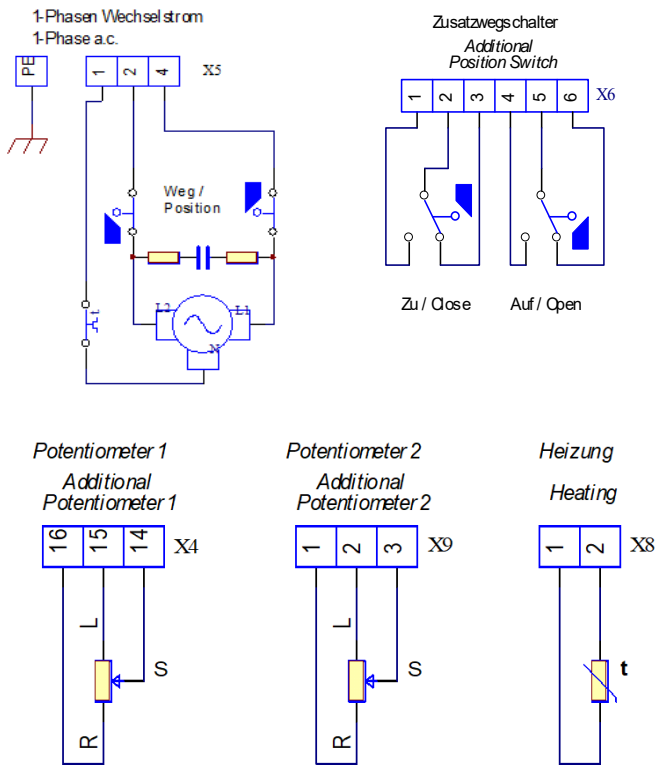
1-Phasen Wechselstrom
1-Phase a.c.

PE

1 2 4 X5

Weg / Position

L2 L1 N

Zusatzwegschalter
Additional Position Switch

1 2 3 4 5 6 X6

Zu / Close Auf / Open

Potentiometer 1
Additional Potentiometer 1

16 15 14 X4

L S R

Potentiometer 2
Additional Potentiometer 2

1 2 3 X9

L S R

Heizung
Heating

1 2 X8

t